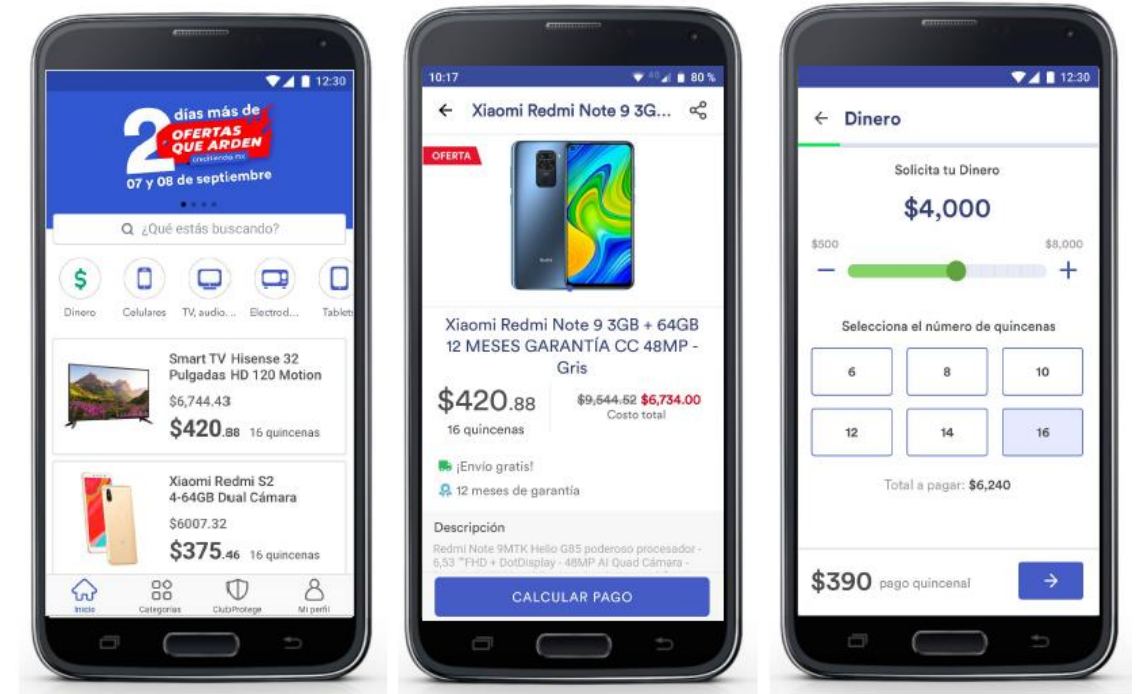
12:30

2 días más de OFERTAS QUE ARDEN creditienda.mx
07 y 08 de septiembre

¿Qué estás buscando?

$
Dinero
Celulares
TV, audio...
Electrod...
Tablet

Smart TV Hisense 32 Pulgadas HD 120 Motion
$6,744.43
$420.88 16 quincenas

Xiaomi Redmi S2 4-64GB Dual Cámara
$6007.32
$375.46 16 quincenas

Inicio
Categorias
ClubProtege
Mi perfil

10:17
80 %
Xiaomi Redmi Note 9 3G...

OFERTA

Xiaomi Redmi Note 9 3GB + 64GB 12 MESES GARANTÍA CC 48MP - Gris

$420.88
16 quincenas
$9,544.52 $6,734.00
Costo total

¡Envío gratis!
12 meses de garantía

Descripción
Redmi Note 9MTK Helio G85 poderoso procesador - 6,53 "FHD + DotDisplay - 48MP AI Quad Cámara -

CALCULAR PAGO

12:30
Dinero

Solicita tu Dinero
$4,000
$500
$8,000

Selecciona el número de quincenas

| 6 | 8 | 10 |
|---|---|---|
| 12 | 14 | 16 |

Total a pagar: $6,240

$390 pago quincenal